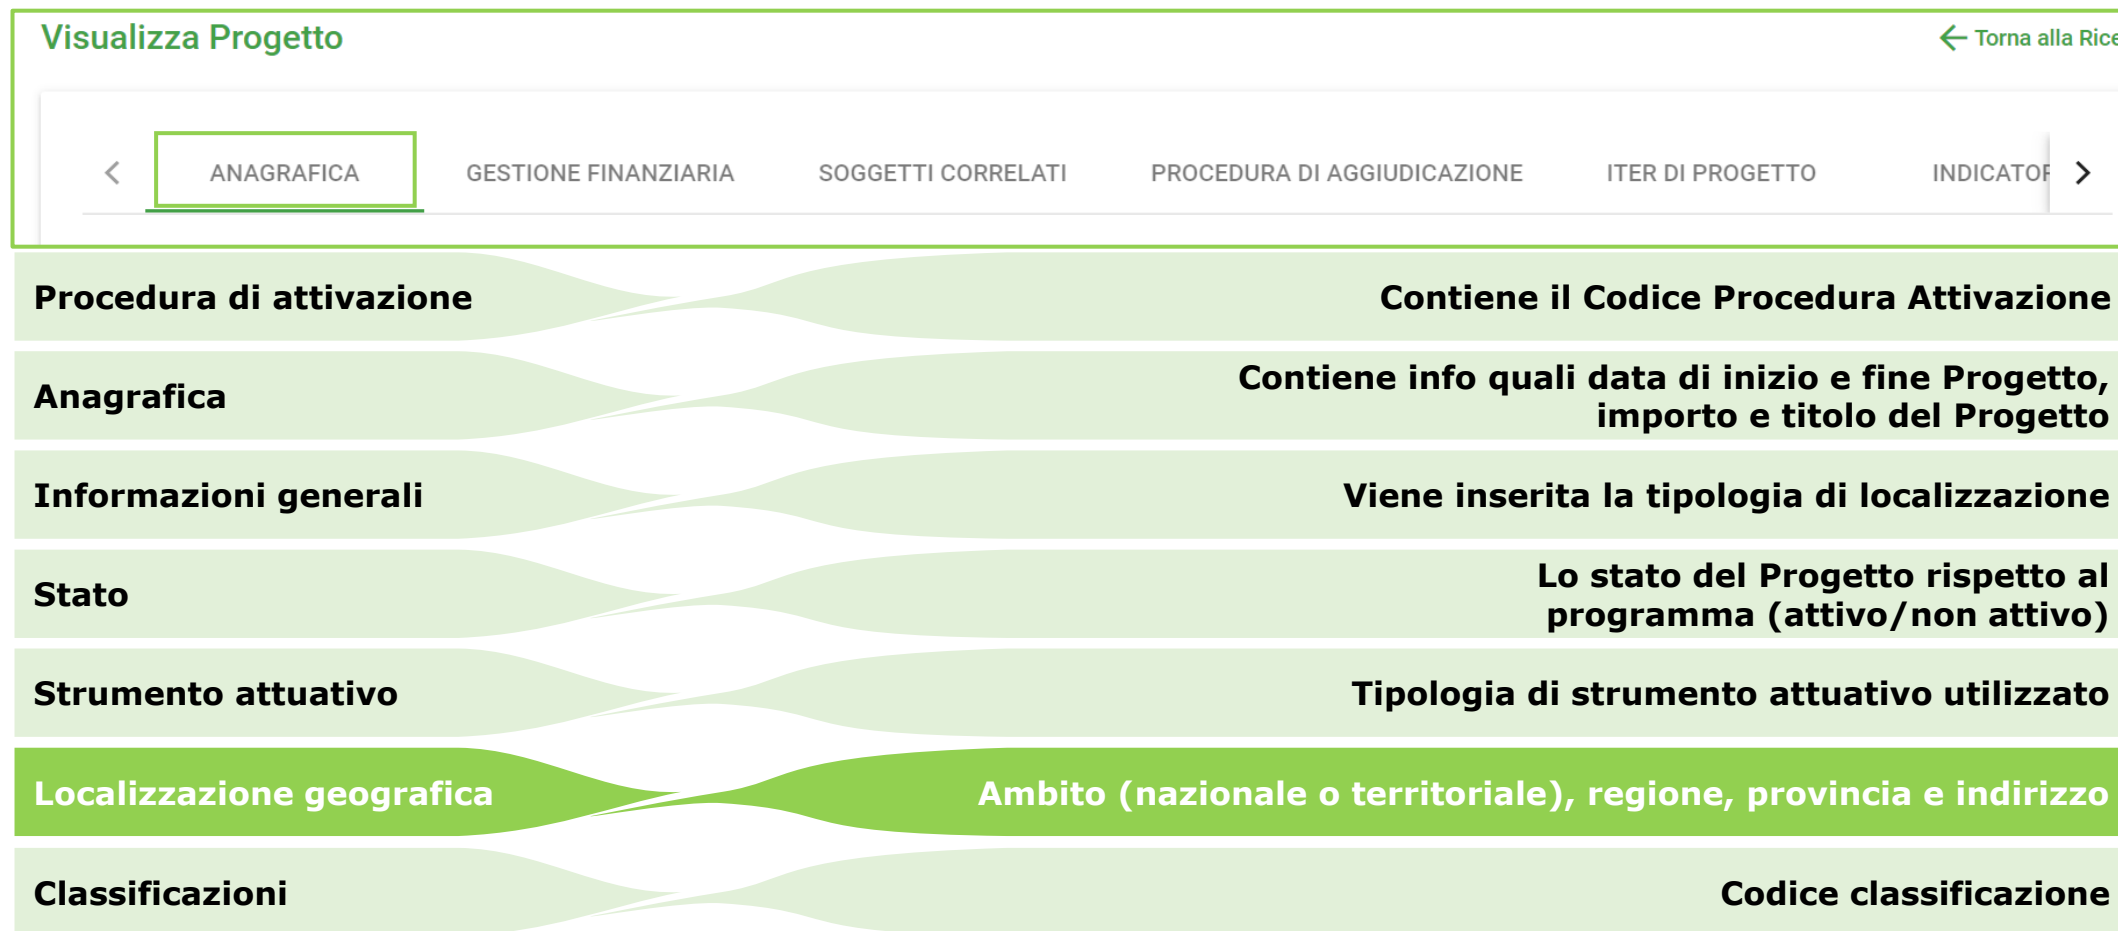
Visualizza Progetto

Torna alla Rice

ANAGRAFICA GESTIONE FINANZIARIA SOGGETTI CORRELATI PROCEDURA DI AGGIUDICAZIONE ITER DI PROGETTO INDICATOF

Procedura di attivazione
Contiene il Codice Procedura Attivazione

Anagrafica
Contiene info quali data di inizio e fine Progetto, importo e titolo del Progetto

Informazioni generali
Viene inserita la tipologia di localizzazione

Stato
Lo stato del Progetto rispetto al programma (attivo/non attivo)

Strumento attuativo
Tipologia di strumento attuativo utilizzato

Localizzazione geografica
Ambito (nazionale o territoriale), regione, provincia e indirizzo

Classificazioni
Codice classificazione